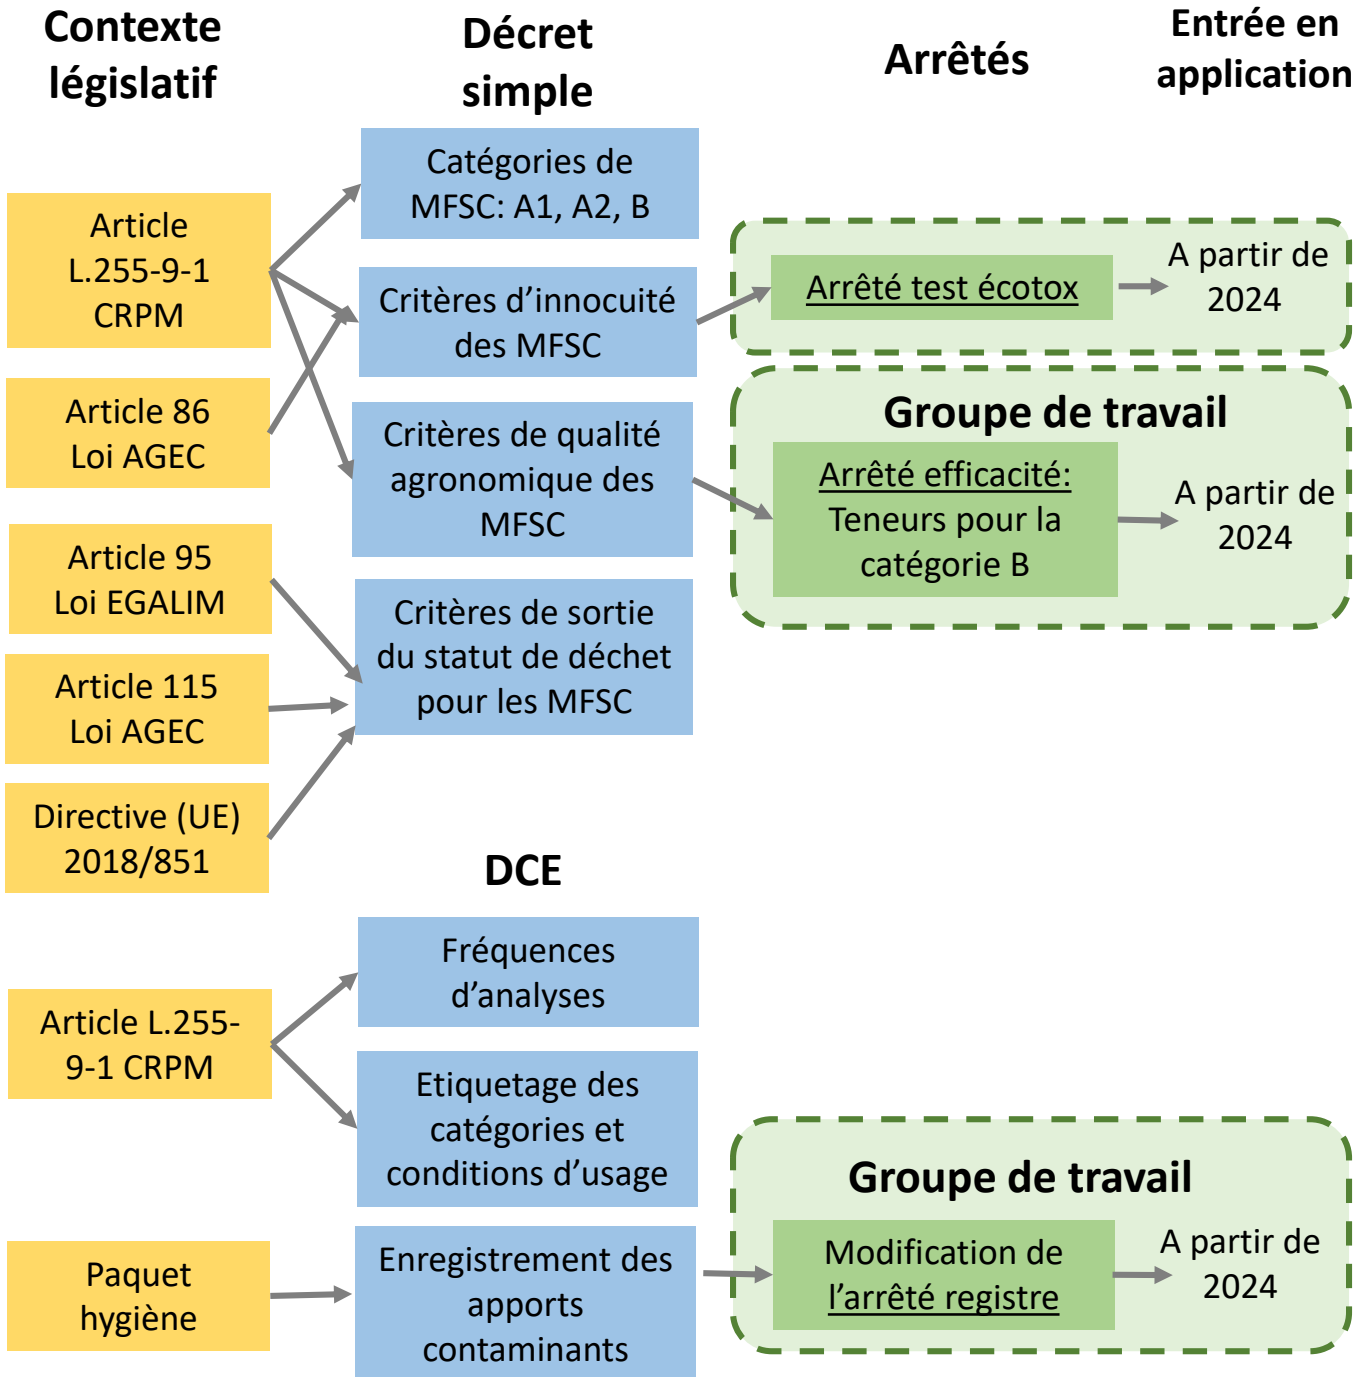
Contexte législatif

Décret simple

Arrêtés

Entrée en application

Article L.255-9-1 CRPM

Article 86 Loi AGEC

Article 95 Loi EGALIM

Article 115 Loi AGEC

Directive (UE) 2018/851

Catégories de MFSC: A1, A2, B

Critères d'innocuité des MFSC

Critères de qualité agronomique des MFSC

Critères de sortie du statut de déchet pour les MFSC

Arrêté test écotox

A partir de 2024

Groupe de travail

Arrêté efficacité: Teneurs pour la catégorie B

A partir de 2024

DCE

Article L.255-9-1 CRPM

Paquet hygiène

Fréquences d'analyses

Etiquetage des catégories et conditions d'usage

Enregistrement des apports contaminants

Groupe de travail

Modification de l'arrêté registre

A partir de 2024